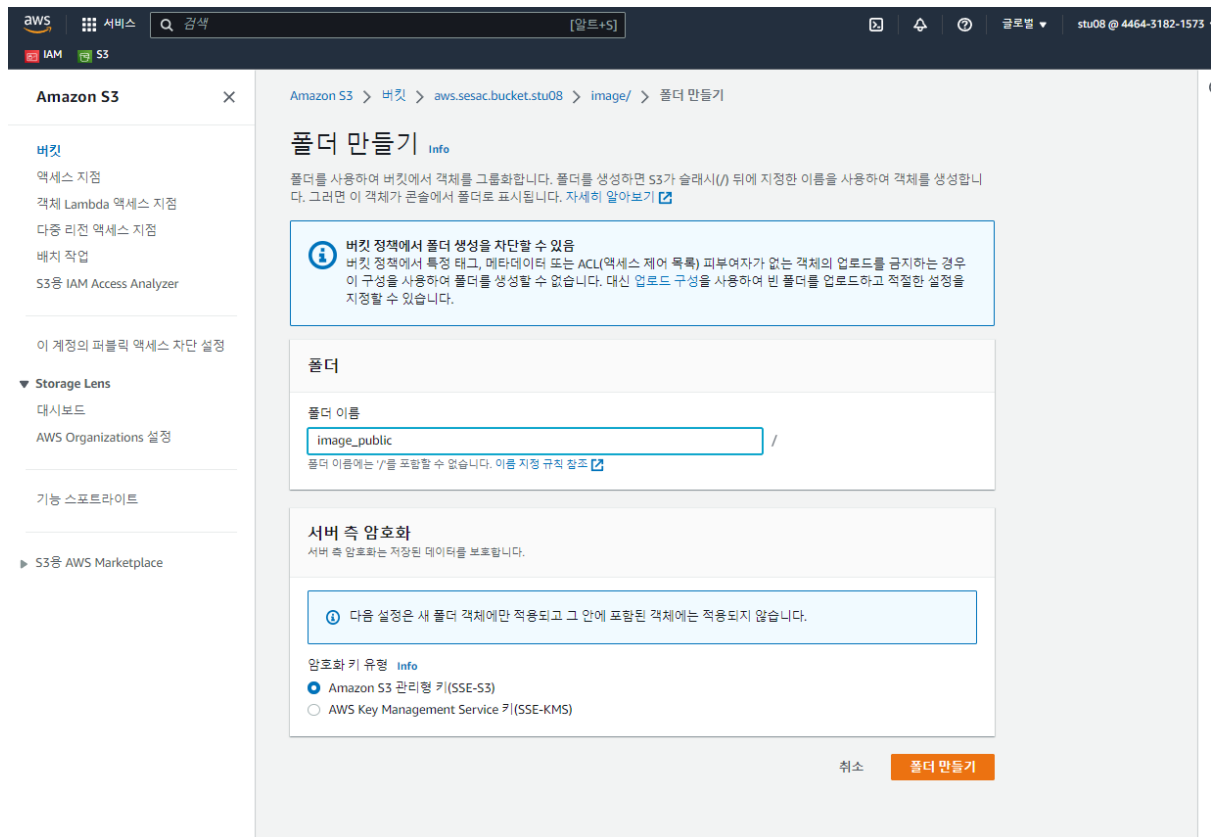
aws 서비스 검색 [알트+S] 글로벌 stu08 @ 4464-3182-1573

IAM S3

Amazon S3

버킷
액세스 지점
객체 Lambda 액세스 지점
다중 리전 액세스 지점
배치 작업
S3용 IAM Access Analyzer

이 계정의 퍼블릭 액세스 차단 설정

Storage Lens
대시보드
AWS Organizations 설정

기능 스포트라이트

S3용 AWS Marketplace

Amazon S3 > 버킷 > aws.sesac.bucket.stu08 > image/ > 폴더 만들기

폴더 만들기 Info

폴더를 사용하여 버킷에서 객체를 그룹화합니다. 폴더를 생성하면 S3가 슬래시(/) 뒤에 지정한 이름을 사용하여 객체를 생성합니다. 그러면 이 객체가 콘솔에서 폴더로 표시됩니다. 자세히 알아보기

버킷 정책에서 폴더 생성을 차단할 수 있음
버킷 정책에서 특정 태그, 메타데이터 또는 ACL(액세스 제어 목록) 피부여자가 없는 객체의 업로드를 금지하는 경우 이 구성을 사용하여 폴더를 생성할 수 없습니다. 대신 업로드 구성을 사용하여 빈 폴더를 업로드하고 적절한 설정을 지정할 수 있습니다.

폴더

폴더 이름
image_public /
폴더 이름에는 '/'를 포함할 수 없습니다. 이름 지정 규칙 참조

서버 측 암호화
서버 측 암호화는 저장된 데이터를 보호합니다.

다음 설정은 새 폴더 객체에만 적용되고 그 안에 포함된 객체에는 적용되지 않습니다.

암호화 키 유형 Info
Amazon S3 관리형 키(SSE-S3)
AWS Key Management Service 키(SSE-KMS)

취소 폴더 만들기